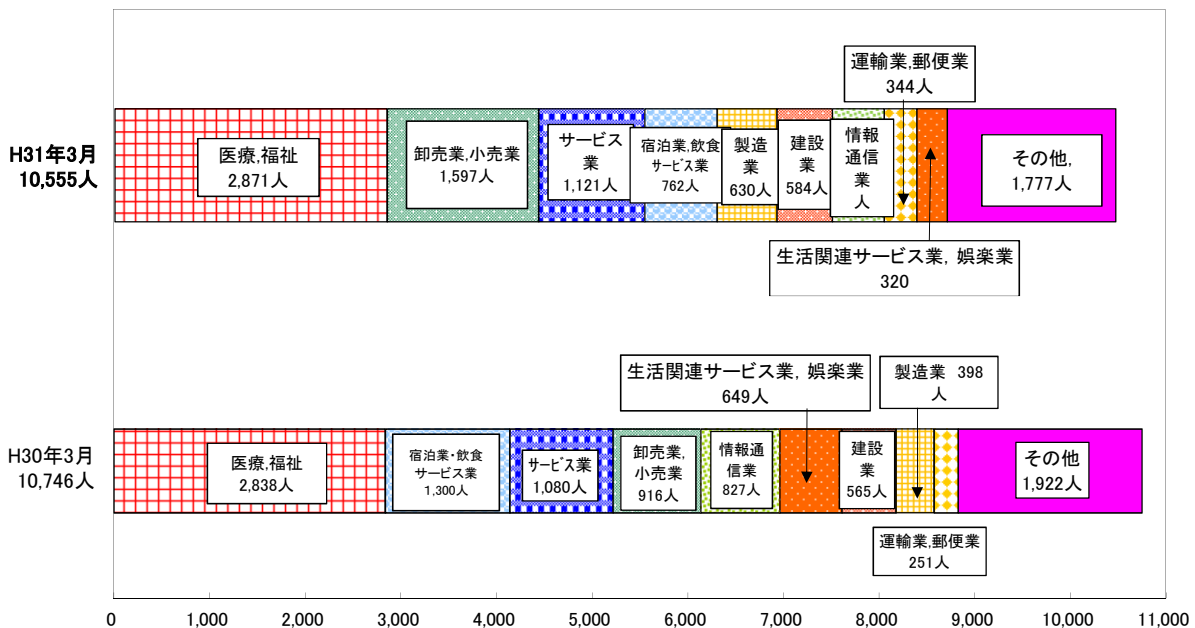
H31年3月
10,555人

医療,福祉
2,871人

卸売業,小売業
1,597人

サービス業
1,121人

宿泊業,飲食サービス業
762人

製造業
630人

建設業
584人

情報通信業
人

運輸業,郵便業
344人

その他,
1,777人

生活関連サービス業，娯楽業
320

H30年3月
10,746人

医療,福祉
2,838人

宿泊業・飲食サービス業
1,300人

サービス業
1,080人

卸売業,小売業
916人

情報通信業
827人

生活関連サービス業，娯楽業
649人

建設業
565人

製造業 398人

その他
1,922人

運輸業,郵便業
251人

0 1,000 2,000 3,000 4,000 5,000 6,000 7,000 8,000 9,000 10,000 11,000